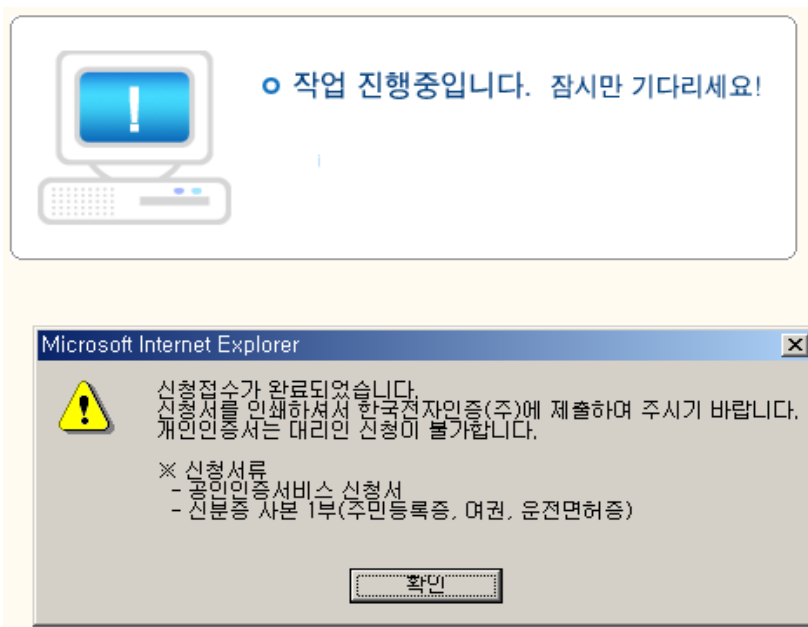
!

ㅇ 작업 진행중입니다. 잠시만 기다리세요!

Microsoft Internet Explorer

X

신청접수가 완료되었습니다.
신청서를 인쇄하셔서 한국전자인증(주)에 제출하여 주시기 바랍니다.
개인인증서는 대리인 신청이 불가합니다.

※ 신청서류
- 공인인증서비스 신청서
- 신분증 사본 1부(주민등록증, 여권, 운전면허증)

확인